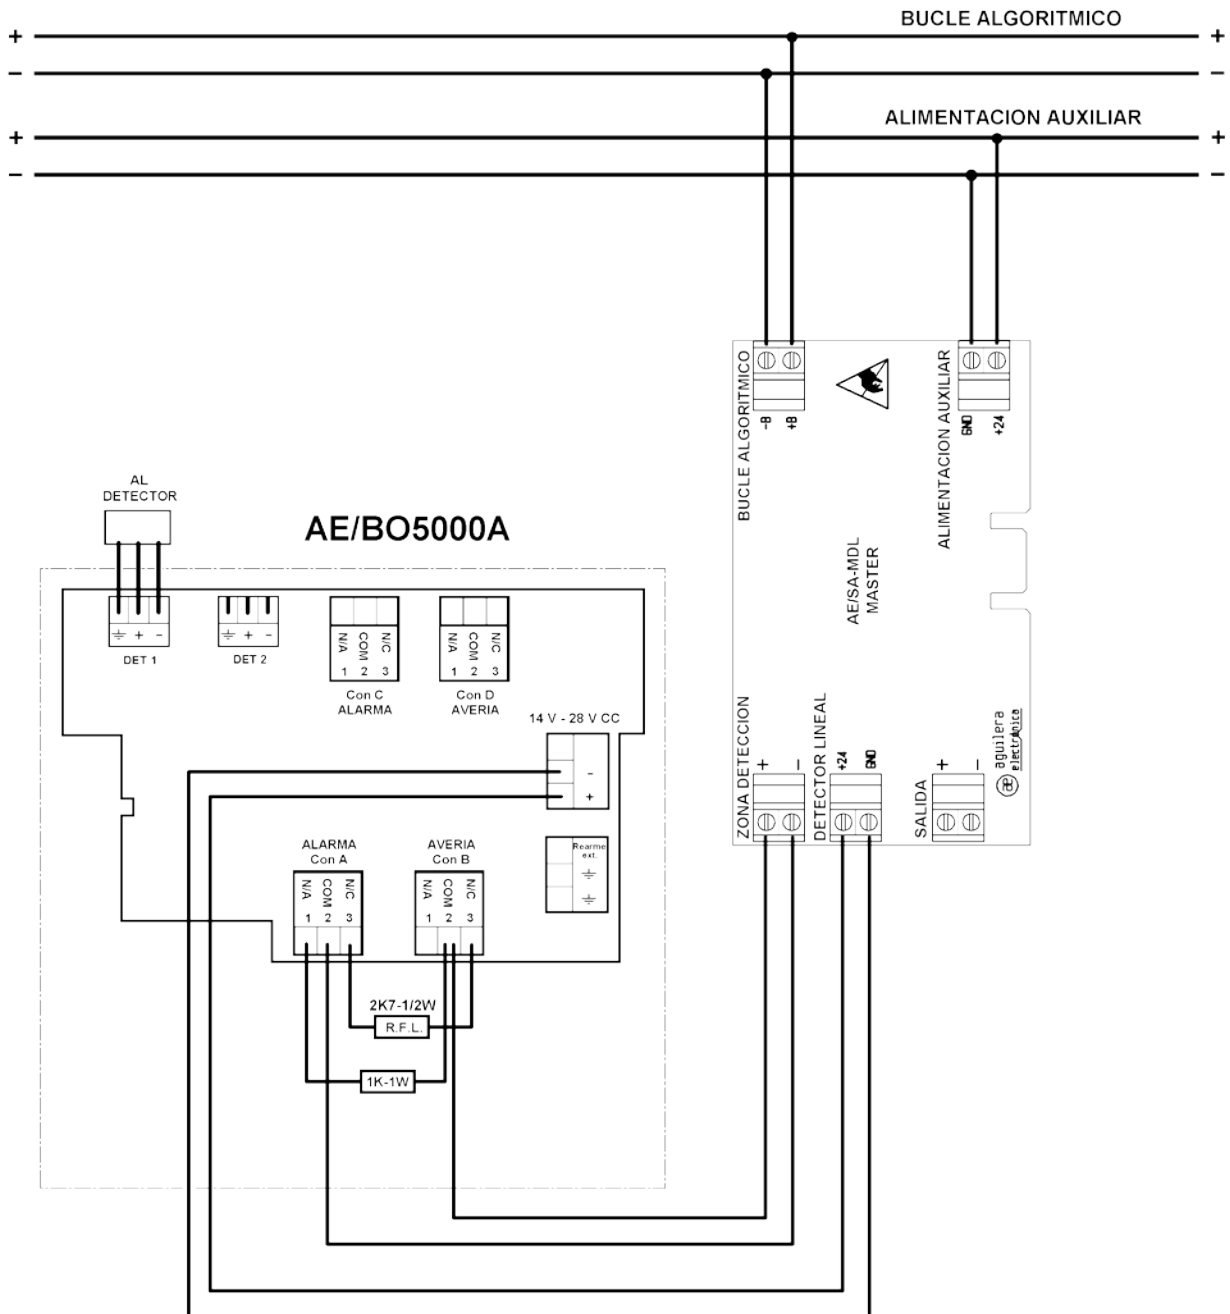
BUCLE ALGORITMICO
+ +
− −
ALIMENTACION AUXILIAR
+ +
− −

BUCLE ALGORITMICO
-B +B
ALIMENTACION AUXILIAR
GND +24
AE/SA-MDL
MASTER
aguilera electrónica
ZONA DETECCION
+ −
DETECTOR LINEAL
+24 GND
SALIDA
+ −

AL
DETECTOR
AE/BO5000A
DET 1
DET 2
N/A COM N/C
1 2 3
Con C
ALARMA
N/A COM N/C
1 2 3
Con D
AVERIA
14 V - 28 V CC
-
+
ALARMA
Con A
N/A COM N/C
1 2 3
AVERIA
Con B
N/A COM N/C
1 2 3
Rearme
ext.
2K7-1/2W
R.F.L.
1K-1W